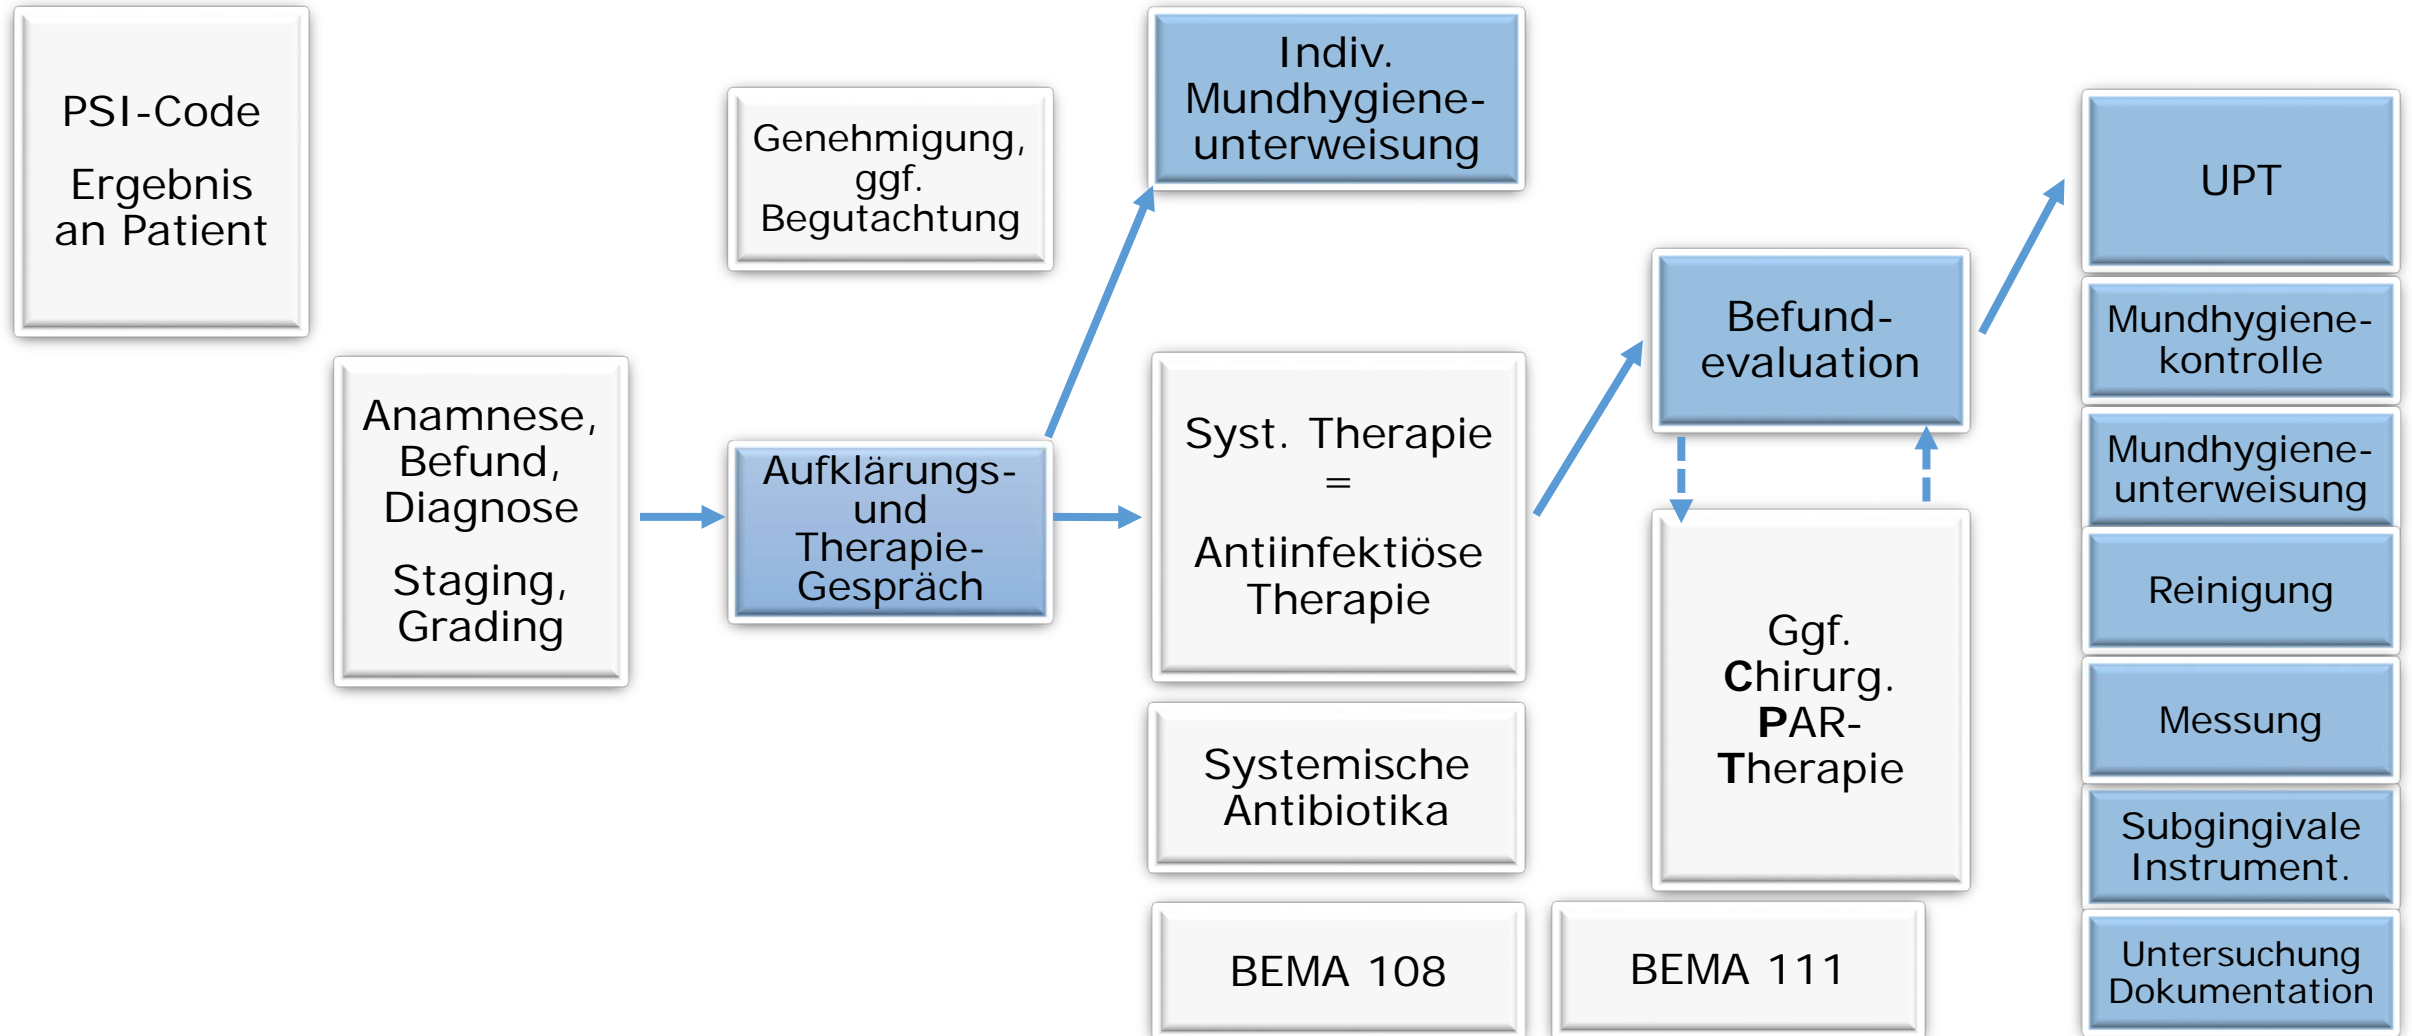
PSI-Code

Ergebnis an Patient

Anamnese, Befund, Diagnose

Staging, Grading

Genehmigung, ggf. Begutachtung

Aufklärungs- und Therapie-Gespräch

Indiv. Mundhygieneunterweisung

Syst. Therapie = Antiinfektiöse Therapie

Systemische Antibiotika

BEMA 108

Befundevaluation

Ggf. Chirurg. PAR-Therapie

BEMA 111

UPT

Mundhygienekontrolle

Mundhygieneunterweisung

Reinigung

Messung

Subgingivale Instrument.

Untersuchung Dokumentation